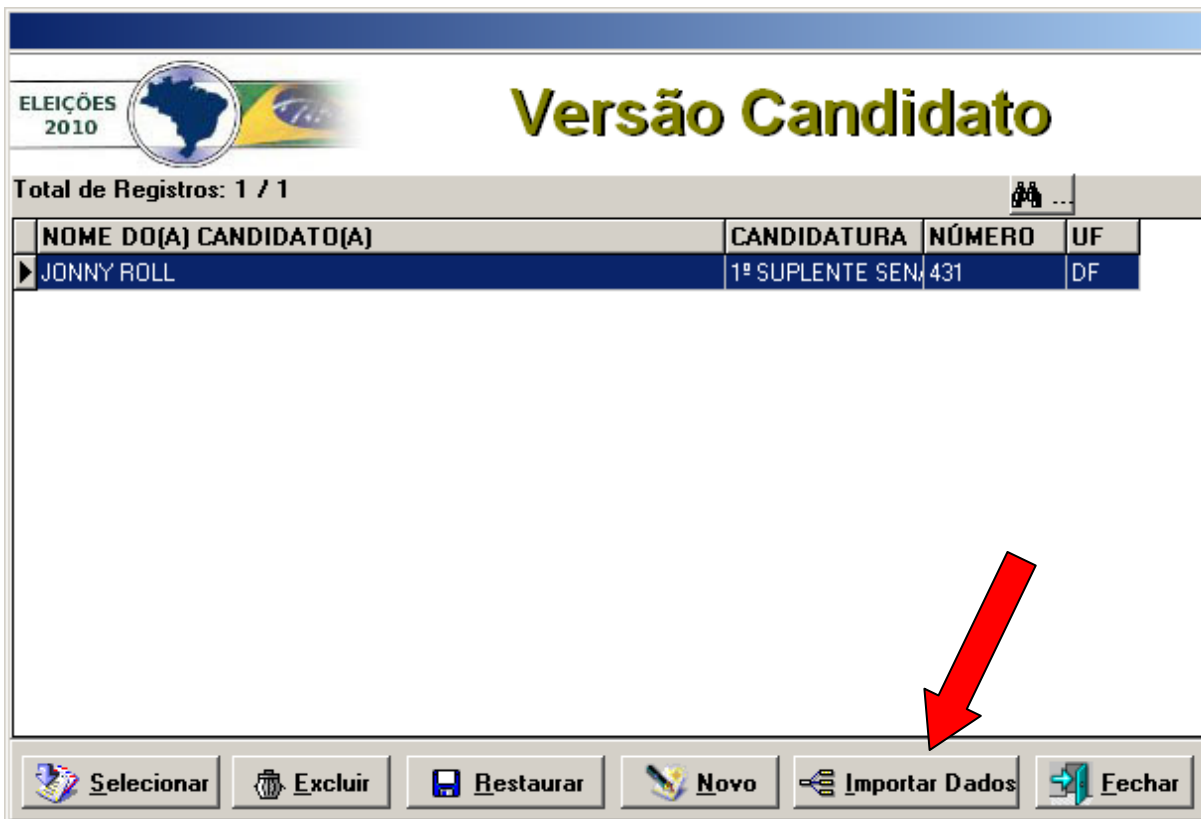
ELEIÇÕES 2010

Versão Candidato

Total de Registros: 1 / 1

...

| NOME DO(A) CANDIDATO(A) | CANDIDATURA | NÚMERO | UF |
|---|---|---|---|
| JONNY ROLL | 1º SUPLENTE SEN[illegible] | 431 | DF |

Selecionar Excluir Restaurar Novo Importar Dados Fechar